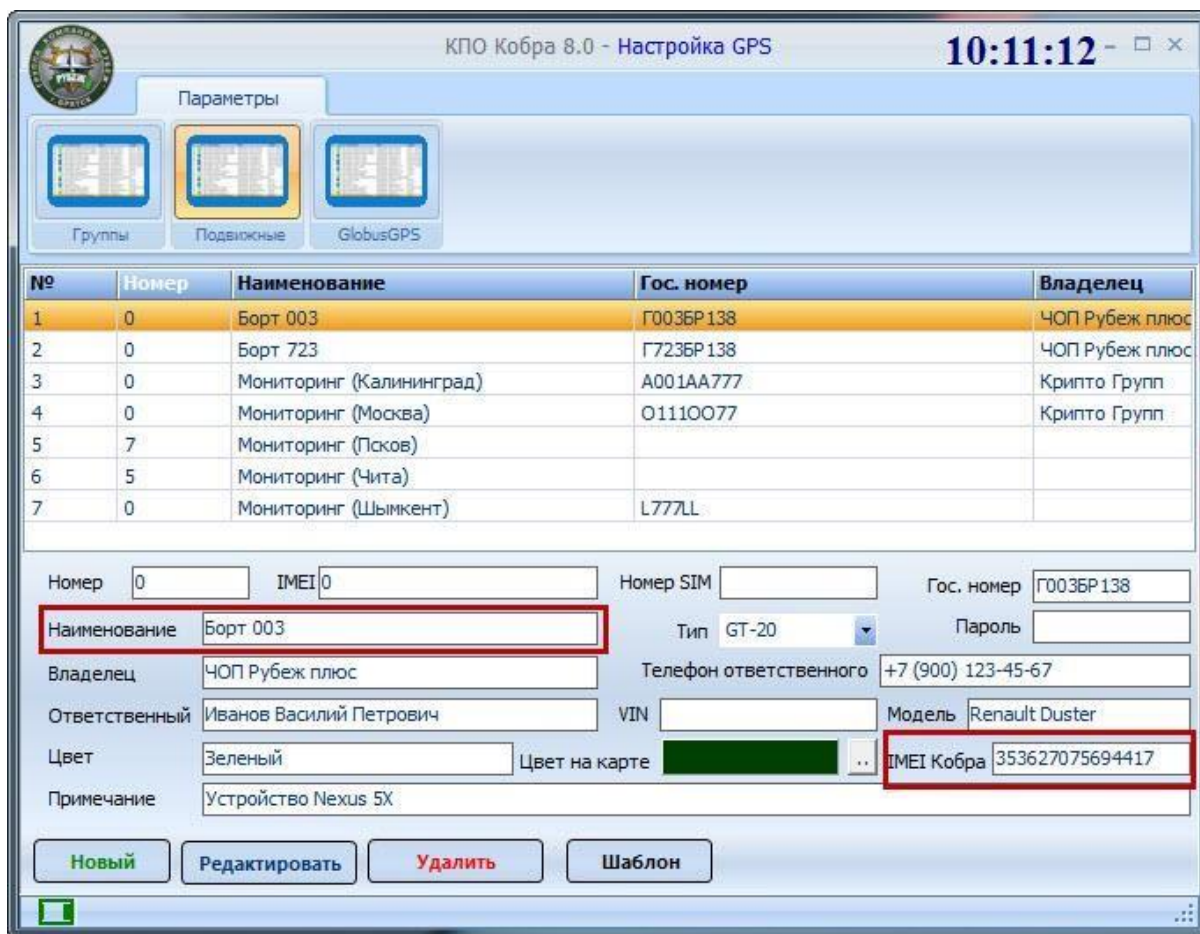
КПО Кобра 8.0 - Настройка GPS

10:11:12

Параметры

Группы
Подвижные
GlobusGPS

| № | Номер | Наименование | Гос. номер | Владелец |
|---|---|---|---|---|
| 1 | 0 | Борт 003 | Г003БР138 | ЧОП Рубеж плюс |
| 2 | 0 | Борт 723 | Г723БР138 | ЧОП Рубеж плюс |
| 3 | 0 | Мониторинг (Калининград) | А001АА777 | Крипто Групп |
| 4 | 0 | Мониторинг (Москва) | О111ОО77 | Крипто Групп |
| 5 | 7 | Мониторинг (Псков) | | |
| 6 | 5 | Мониторинг (Чита) | | |
| 7 | 0 | Мониторинг (Шымкент) | L777LL | |

Номер 0
IMEI 0
Номер SIM
Гос. номер Г003БР138
Наименование Борт 003
Тип GT-20
Пароль
Владелец ЧОП Рубеж плюс
Телефон ответственного +7 (900) 123-45-67
Ответственный Иванов Василий Петрович
VIN
Модель Renault Duster
Цвет Зеленый
Цвет на карте
..
IMEI Кобра 353627075694417
Примечание Устройство Nexus 5X

Новый
Редактировать
Удалить
Шаблон